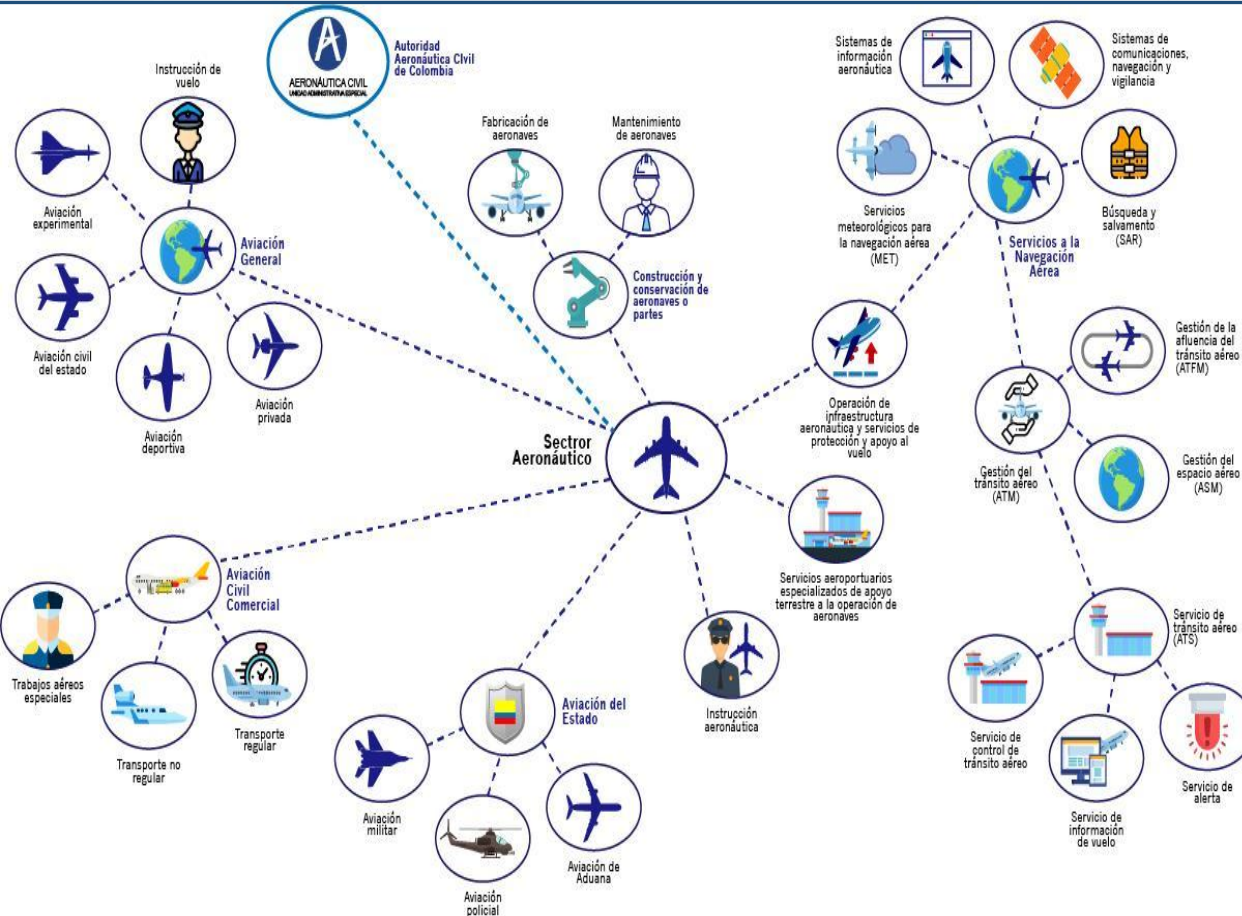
AERONÁUTICA CIVIL
UNIDAD ADMINISTRATIVA ESPECIAL

Autoridad Aeronáutica Civil de Colombia

Instrucción de vuelo

Aviación experimental

Aviación General

Aviación civil del estado

Aviación deportiva

Aviación privada

Fabricación de aeronaves

Mantenimiento de aeronaves

Construcción y conservación de aeronaves o partes

Sistemas de información aeronáutica

Sistemas de comunicaciones, navegación y vigilancia

Servicios meteorológicos para la navegación aérea (MET)

Servicios a la Navegación Aérea

Búsqueda y salvamento (SAR)

Operación de infraestructura aeronáutica y servicios de protección y apoyo al vuelo

Gestión de la afluencia del tránsito aéreo (ATFM)

Gestión del tránsito aéreo (ATM)

Gestión del espacio aéreo (ASM)

Sector Aeronáutico

Servicios aeroportuarios especializados de apoyo terrestre a la operación de aeronaves

Aviación Civil Comercial

Trabajos aéreos especiales

Transporte no regular

Transporte regular

Aviación del Estado

Instrucción aeronáutica

Servicio de tránsito aéreo (ATS)

Servicio de control de tránsito aéreo

Servicio de información de vuelo

Servicio de alerta

Aviación militar

Aviación policial

Aviación de Aduana